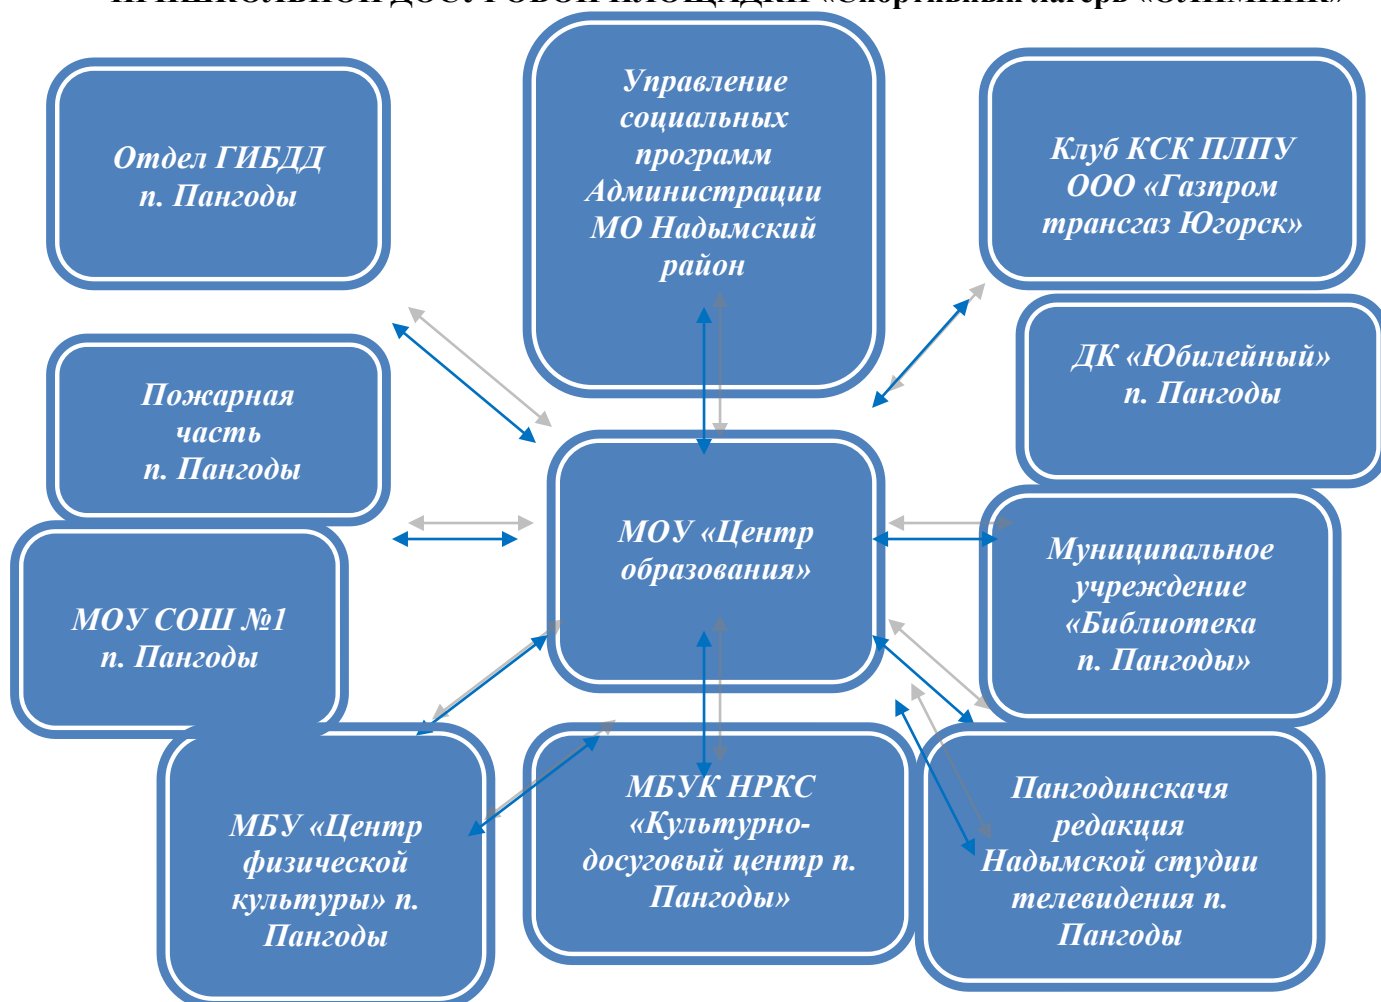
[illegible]

Отдел ГИБДД п. Пангоды

Управление социальных программ Администрации МО Надымский район

Клуб КСК ПЛПУ ООО «Газпром трансгаз Югорск»

ДК «Юбилейный» п. Пангоды

Пожарная часть п. Пангоды

МОУ «Центр образования»

Муниципальное учреждение «Библиотека п. Пангоды»

МОУ СОШ №1 п. Пангоды

МБУ «Центр физической культуры» п. Пангоды

МБУК НРКС «Культурно-досуговый центр п. Пангоды»

Пангодинскачя редакция Надымской студии телевидения п. Пангоды